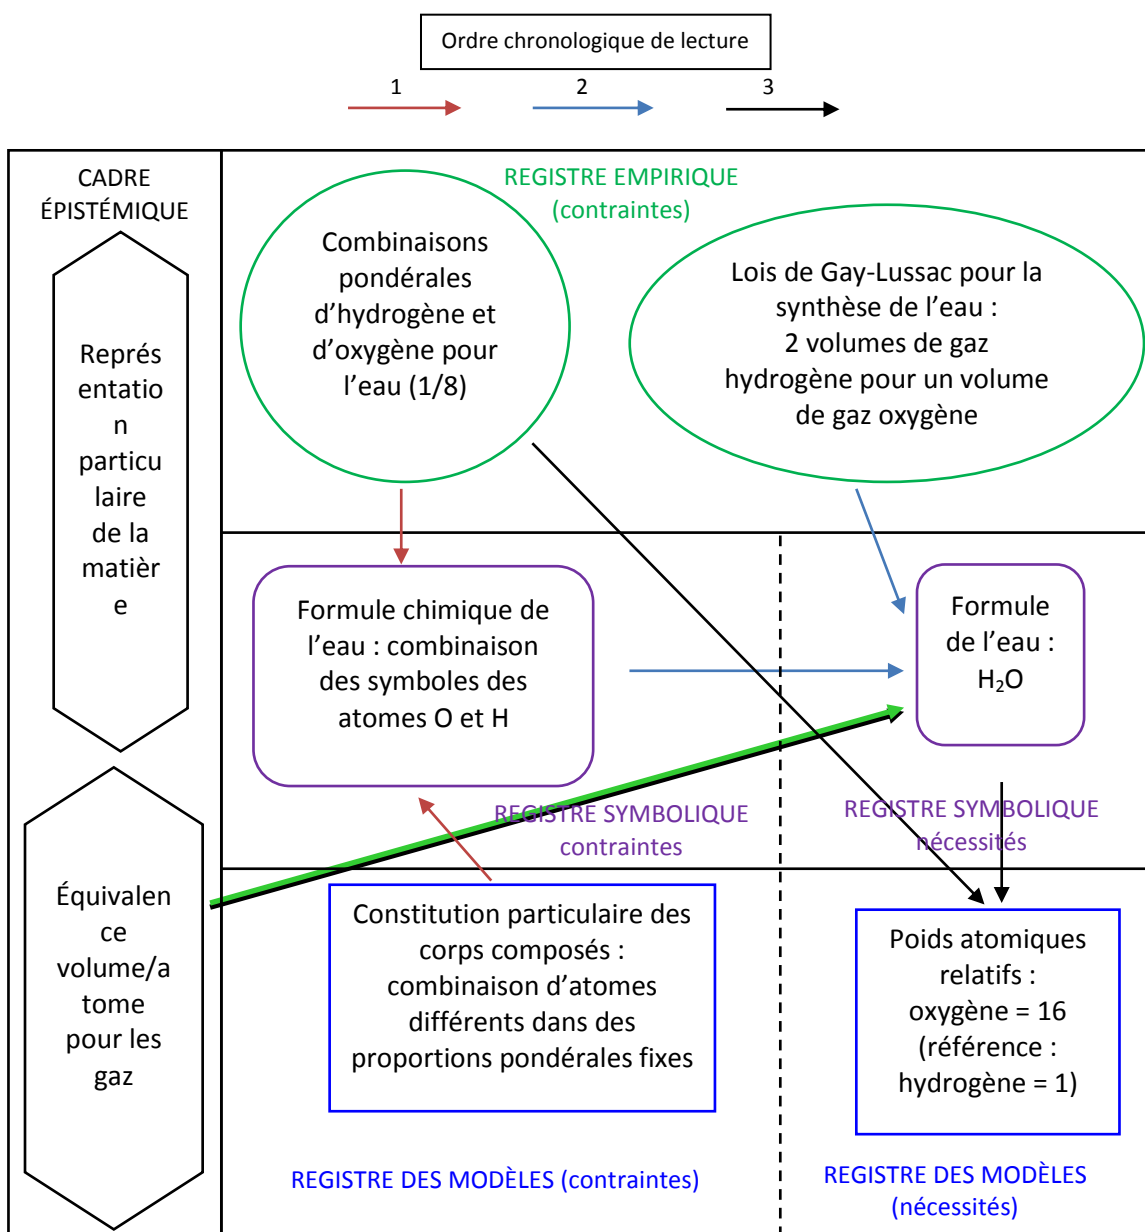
Ordre chronologique de lecture

1 2 3

CADRE ÉPISTÉMIQUE

Représentation particulaire de la matière

Équivalence volume/atome pour les gaz

REGISTRE EMPIRIQUE (contraintes)

Combinaisons pondérales d'hydrogène et d'oxygène pour l'eau (1/8)

Lois de Gay-Lussac pour la synthèse de l'eau : 2 volumes de gaz hydrogène pour un volume de gaz oxygène

Formule chimique de l'eau : combinaison des symboles des atomes O et H

Formule de l'eau : $H_2O$

REGISTRE SYMBOLIQUE contraintes

REGISTRE SYMBOLIQUE nécessités

Constitution particulaire des corps composés : combinaison d'atomes différents dans des proportions pondérales fixes

Poids atomiques relatifs : oxygène = 16 (référence : hydrogène = 1)

REGISTRE DES MODÈLES (contraintes)

REGISTRE DES MODÈLES (nécessités)